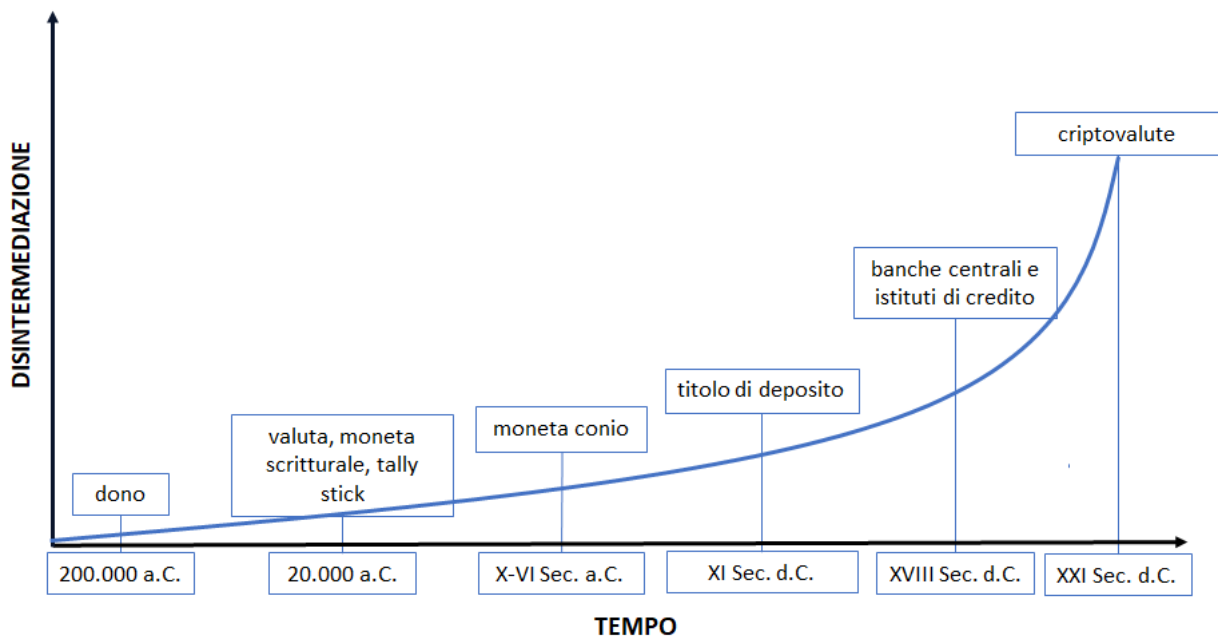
DISINTERMEDIAZIONE

criptovalute

banche centrali e istituti di credito

titolo di deposito

moneta conio

valuta, moneta scritturale, tally stick

dono

200.000 a.C.

20.000 a.C.

X-VI Sec. a.C.

XI Sec. d.C.

XVIII Sec. d.C.

XXI Sec. d.C.

TEMPO